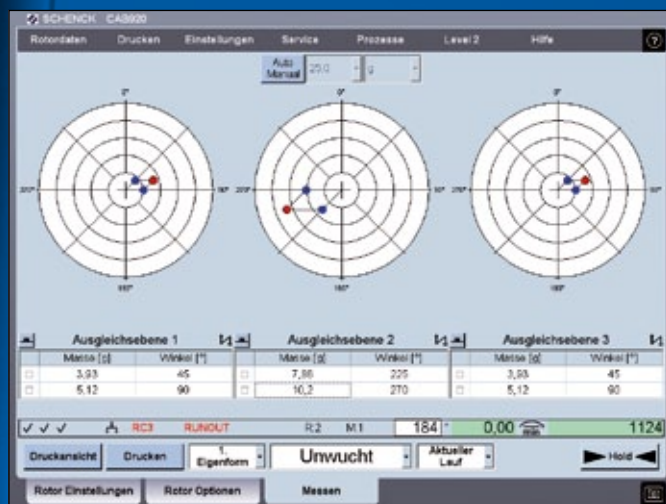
SCHENCK CAB920

Rotordaten Drucken Einstellungen Service Prozesse Level 2 Hilfe ?

Auto Manual 25,0 9

0° 270° 90° 180°

0° 270° 90° 180°

0° 270° 90° 180°

Ausgleichsebene 1

| Masse [g] | Winkel [°] |
|---|---|
| 3,93 | 45 |
| 5,12 | 90 |

Ausgleichsebene 2

| Masse [g] | Winkel [°] |
|---|---|
| 7,86 | 225 |
| 10,2 | 270 |

Ausgleichsebene 3

| Masse [g] | Winkel [°] |
|---|---|
| 3,93 | 45 |
| 5,12 | 90 |

✓ ✓ ✓ RC3 RUNOUT R2 M1 184 ° 0,00 1124

Druckansicht Drucken 1. Eigenform Unwucht Aktueller Lauf Hold

Rotor Einstellungen Rotor Optionen Messen